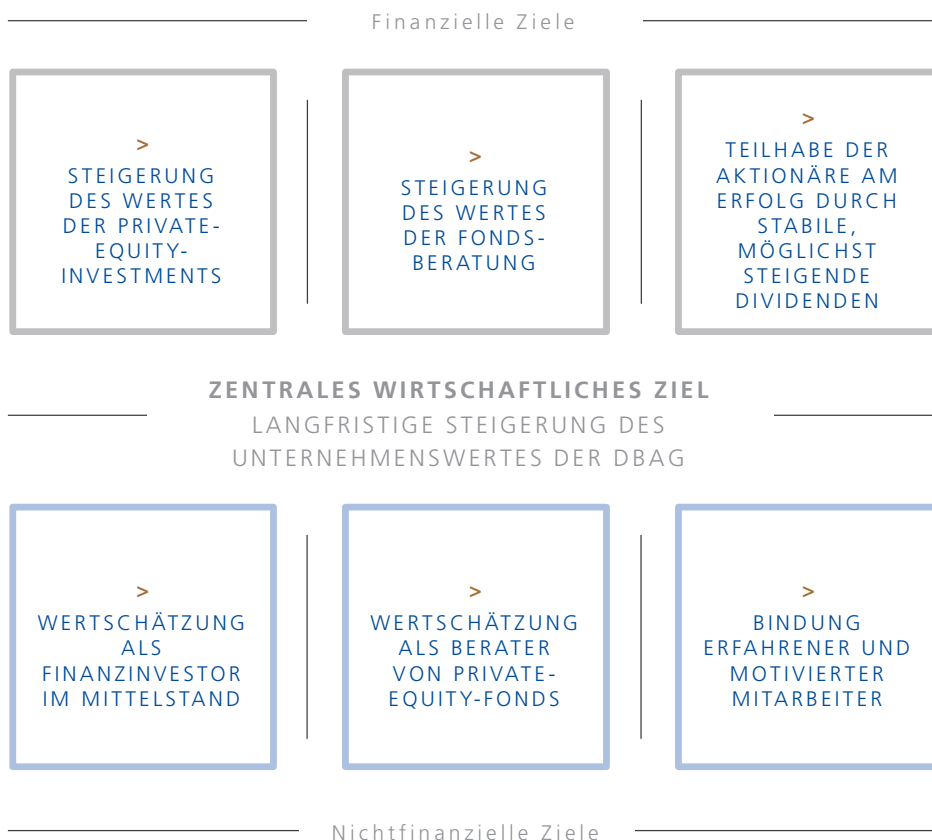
Finanzielle Ziele

>
STEIGERUNG DES WERTES DER PRIVATE-EQUITY-INVESTMENTS

>
STEIGERUNG DES WERTES DER FONDS-BERATUNG

>
TEILHABE DER AKTIONÄRE AM ERFOLG DURCH STABILE, MÖGLICHST STEIGENDE DIVIDENDEN

ZENTRALES WIRTSCHAFTLICHES ZIEL
LANGFRISTIGE STEIGERUNG DES UNTERNEHMENSWERTES DER DBAG

>
WERTSCHÄTZUNG ALS FINANZINVESTOR IM MITTELSTAND

>
WERTSCHÄTZUNG ALS BERATER VON PRIVATE-EQUITY-FONDS

>
BINDUNG ERFAHRENER UND MOTIVIERTER MITARBEITER

Nichtfinanzielle Ziele